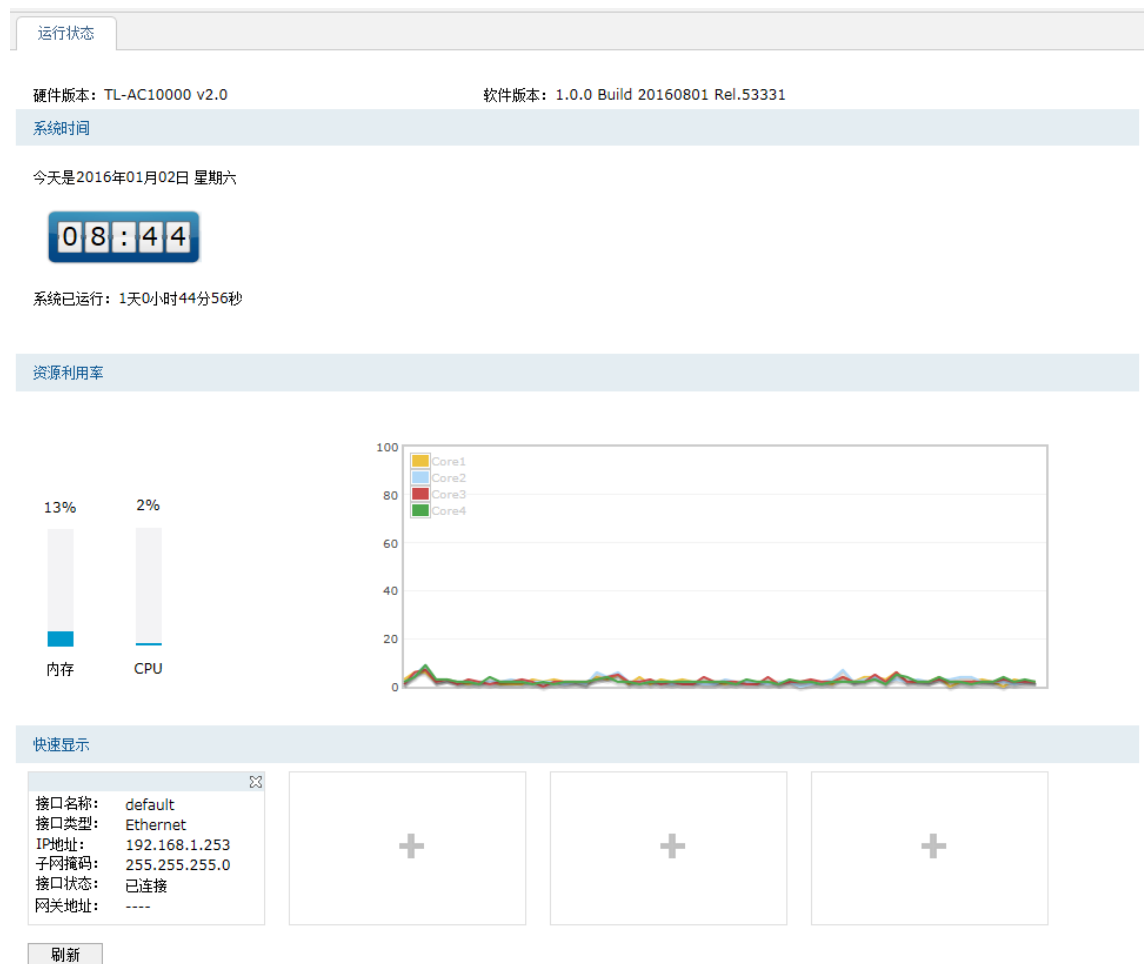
运行状态

硬件版本：TL-AC10000 v2.0

软件版本：1.0.0 Build 20160801 Rel.53331

系统时间

今天是2016年01月02日 星期六

08:44

系统已运行：1天0小时44分56秒

资源利用率

13%

2%

内存

CPU

100
80
60
40
20
0

Core1
Core2
Core3
Core4

快速显示

| | |
|---|---|
| 接口名称: | default |
| 接口类型: | Ethernet |
| IP地址: | 192.168.1.253 |
| 子网掩码: | 255.255.255.0 |
| 接口状态: | 已连接 |
| 网关地址: | ---- |

+

+

+

刷新